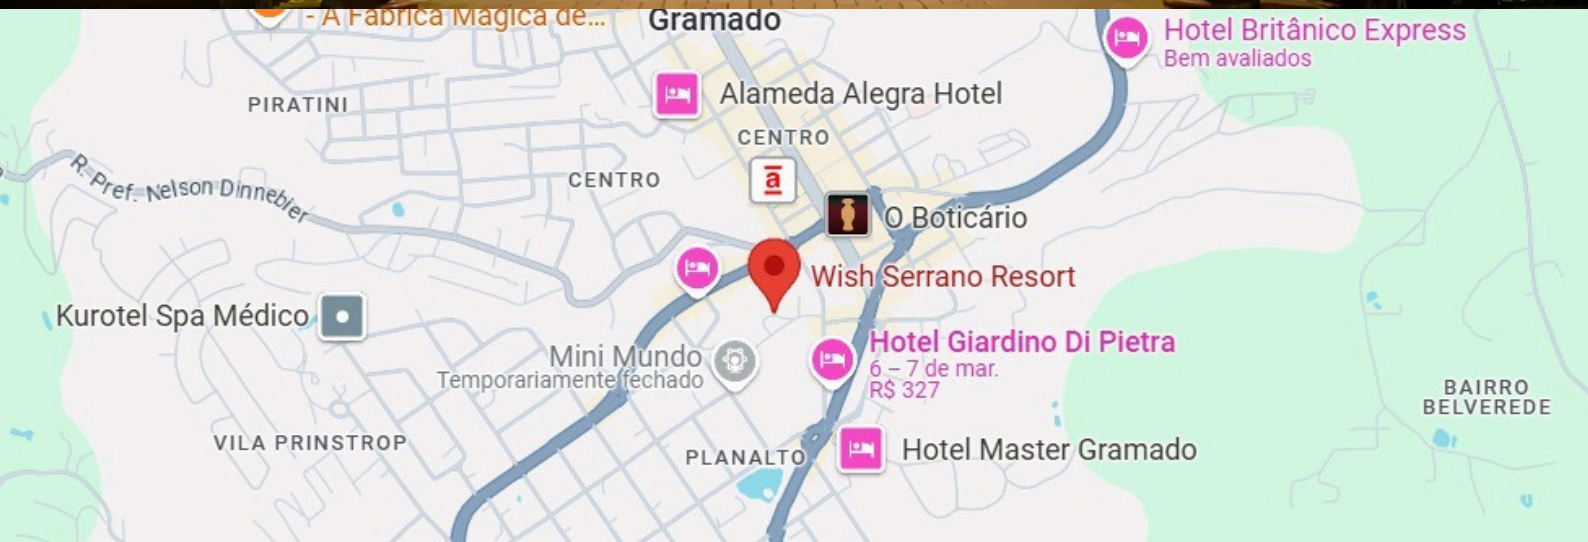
- A Fábrica Mágica de...
Gramado
Hotel Britânico Express
Bem avaliados
PIRATINI
Alameda Alegra Hotel
CENTRO
CENTRO
R. Pref. Nelson Dinnebier
O Boticário
Wish Serrano Resort
Kurotel Spa Médico
Mini Mundo
Temporariamente fechado
Hotel Giardino Di Pietra
6 – 7 de mar.
R$ 327
BAIRRO BELVEREDE
VILA PRINSTROP
PLANALTO
Hotel Master Gramado